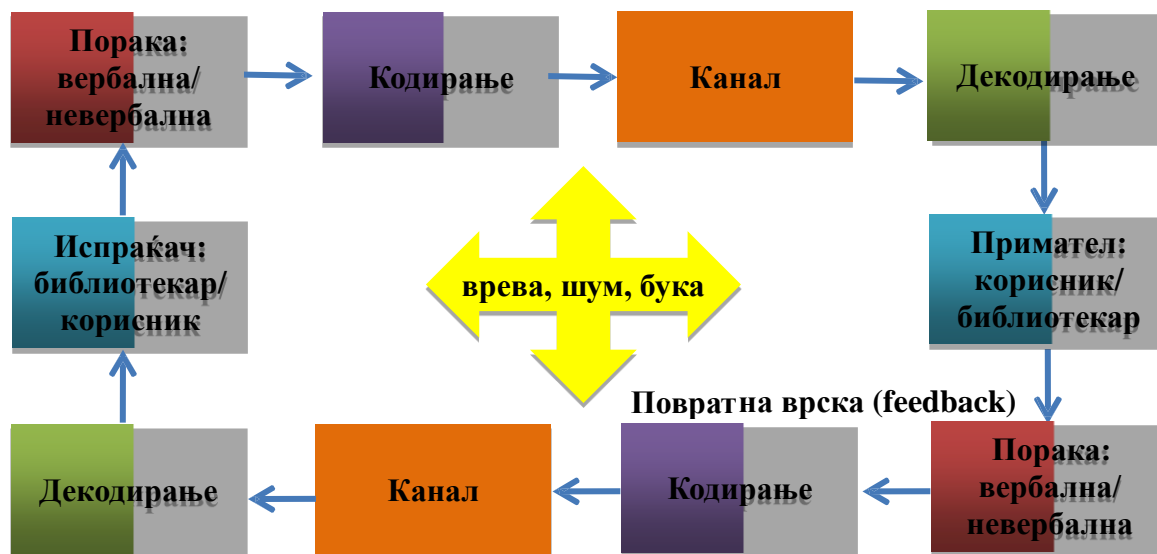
Порака: вербална/ невербална

Кодирање

Канал

Декодирање

Прймател: корисник/ библиотекар

Порака: вербална/ невербална

Кодирање

Канал

Декодирање

Испраќач: библиотекар/ корисник

врева, шум, бука

Повратна врска (feedback)